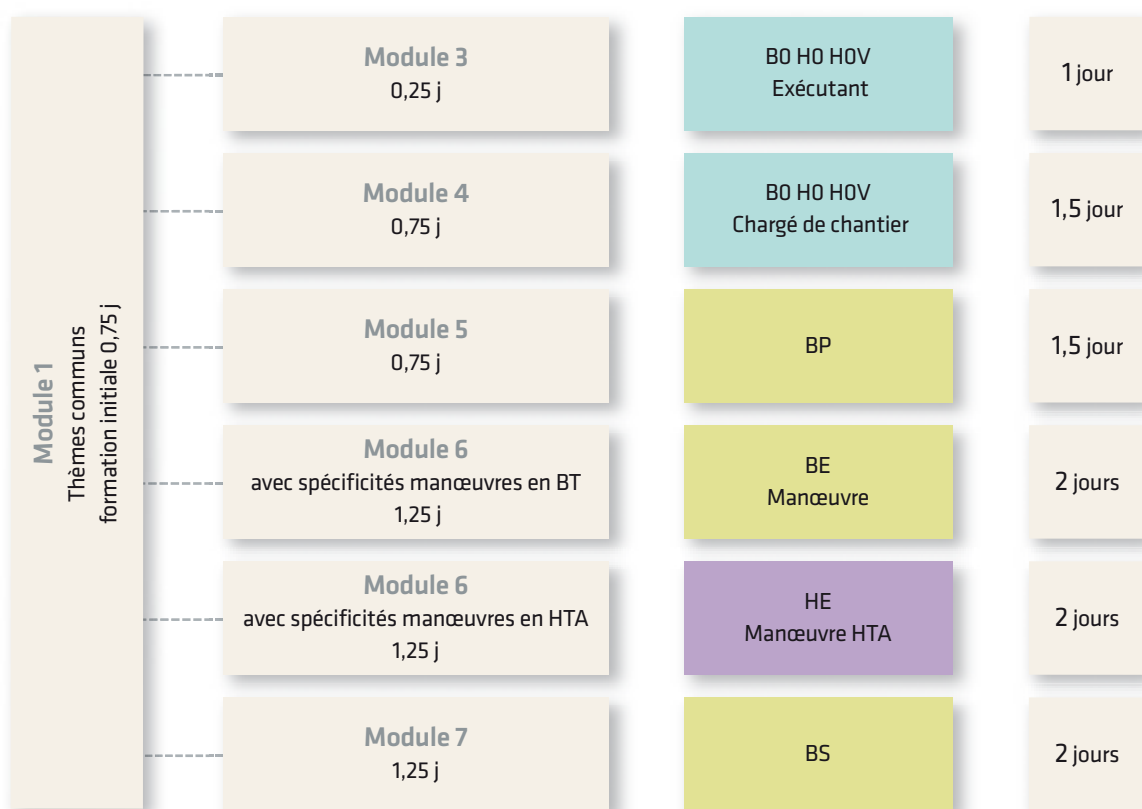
Module 1
Thèmes communs
formation initiale 0,75 j

Module 3
0,25 j

B0 H0 H0V
Exécutant

1 jour

Module 4
0,75 j

B0 H0 H0V
Chargé de chantier

1,5 jour

Module 5
0,75 j

BP

1,5 jour

Module 6
avec spécificités manœuvres en BT
1,25 j

BE
Manœuvre

2 jours

Module 6
avec spécificités manœuvres en HTA
1,25 j

HE
Manœuvre HTA

2 jours

Module 7
1,25 j

BS

2 jours